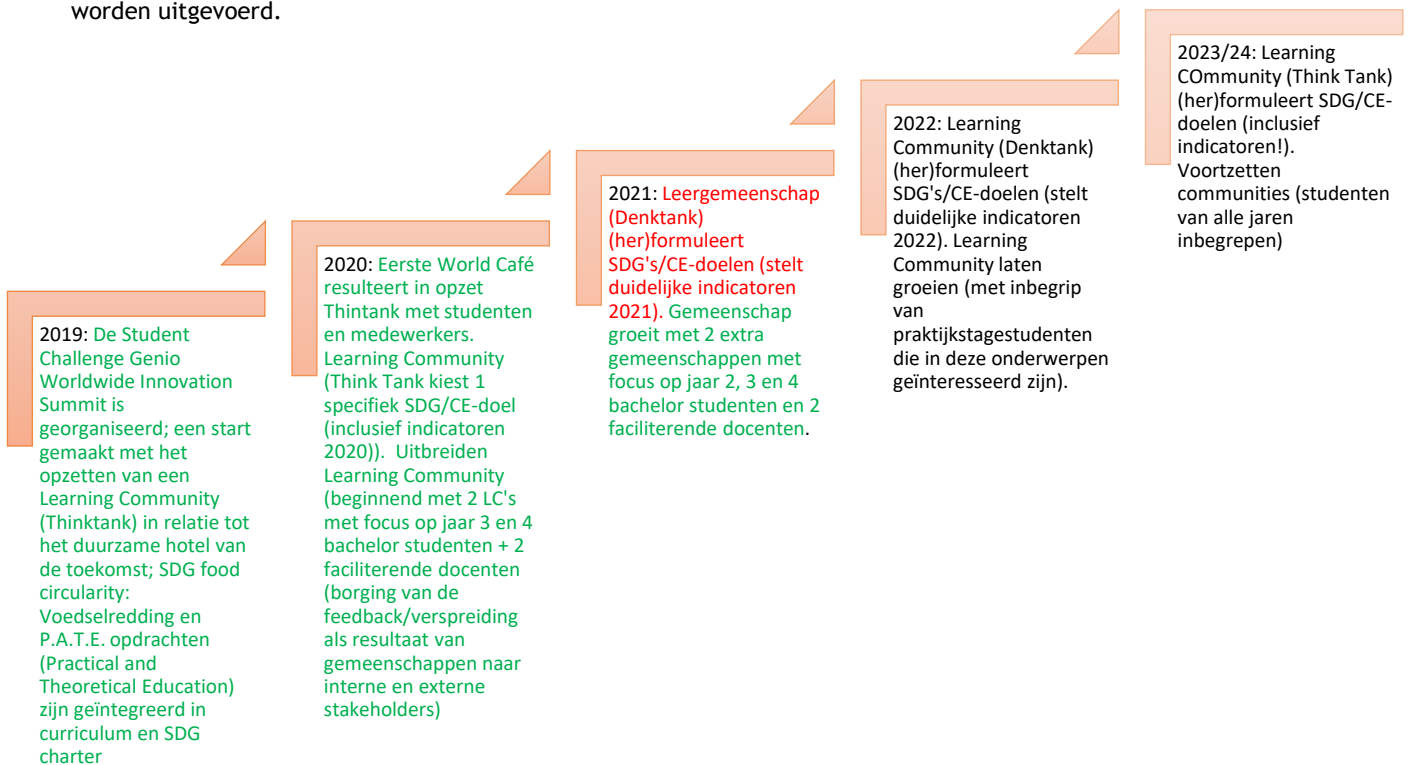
worden uitgevoerd.

2019: De Student Challenge Genio Worldwide Innovation Summit is georganiseerd; een start gemaakt met het opzetten van een Learning Community (Thinktank) in relatie tot het duurzame hotel van de toekomst; SDG food circularity: Voedselredding en P.A.T.E. opdrachten (Practical and Theoretical Education) zijn geïntegreerd in curriculum en SDG charter

2020: Eerste World Café resulteert in opzet Thintank met studenten en medewerkers. Learning Community (Think Tank kiest 1 specifiek SDG/CE-doel (inclusief indicatoren 2020)). Uitbreiden Learning Community (beginnend met 2 LC's met focus op jaar 3 en 4 bachelor studenten + 2 faciliterende docenten (borging van de feedback/verspreiding als resultaat van gemeenschappen naar interne en externe stakeholders)

2021: Leergemeenschap (Denktank) (her)formuleert SDG's/CE-doelen (stelt duidelijke indicatoren 2021). Gemeenschap groeit met 2 extra gemeenschappen met focus op jaar 2, 3 en 4 bachelor studenten en 2 faciliterende docenten.

2022: Learning Community (Denktank) (her)formuleert SDG's/CE-doelen (stelt duidelijke indicatoren 2022). Learning Community laten groeien (met inbegrip van praktijkstagestudenten die in deze onderwerpen geïnteresseerd zijn).

2023/24: Learning COmmunity (Think Tank) (her)formuleert SDG/CE-doelen (inclusief indicatoren!). Voortzetten communities (studenten van alle jaren inbegrepen)